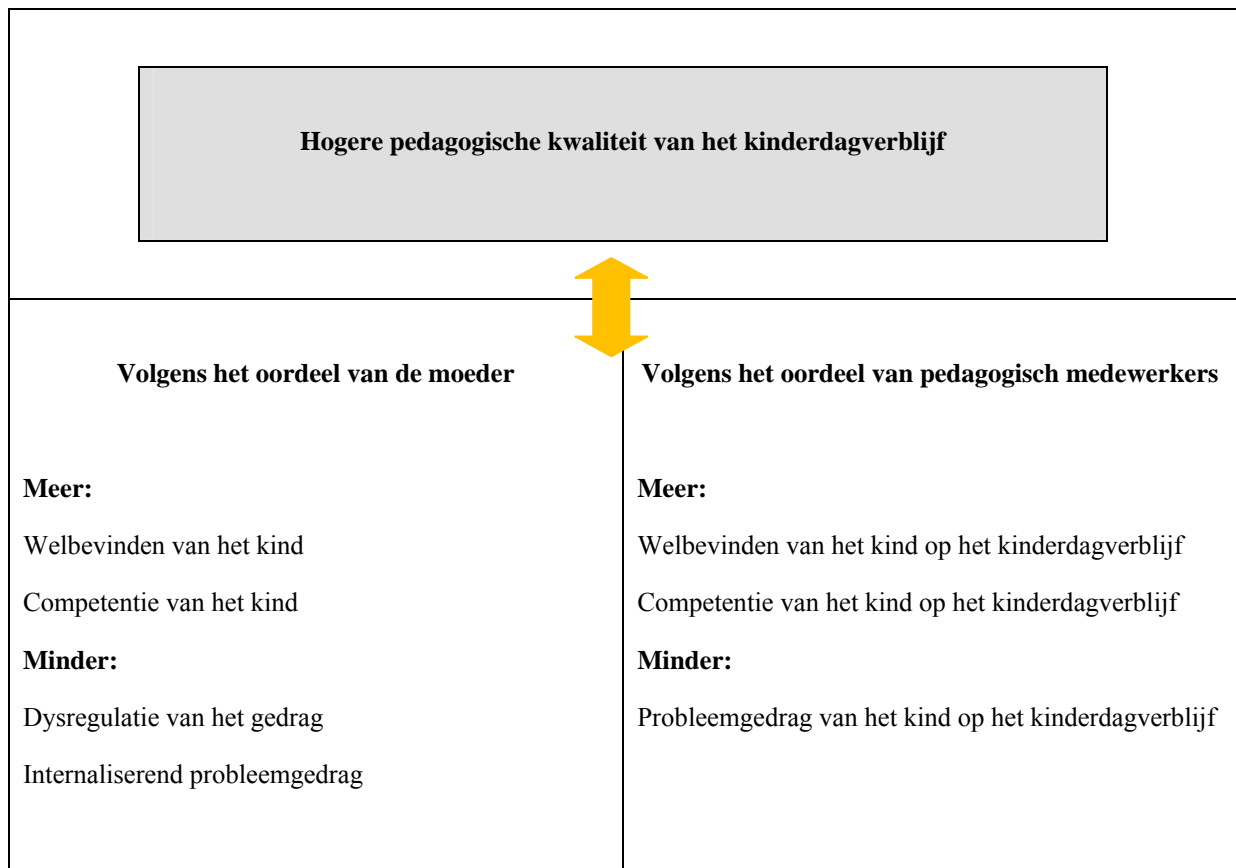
**Hogere pedagogische kwaliteit van het kinderdagverblijf**

**Volgens het oordeel van de moeder**

**Meer:**

Welbevinden van het kind

Competentie van het kind

**Minder:**

Dysregulatie van het gedrag

Internaliserend probleemgedrag

**Volgens het oordeel van pedagogisch medewerkers**

**Meer:**

Welbevinden van het kind op het kinderdagverblijf

Competentie van het kind op het kinderdagverblijf

**Minder:**

Probleemgedrag van het kind op het kinderdagverblijf